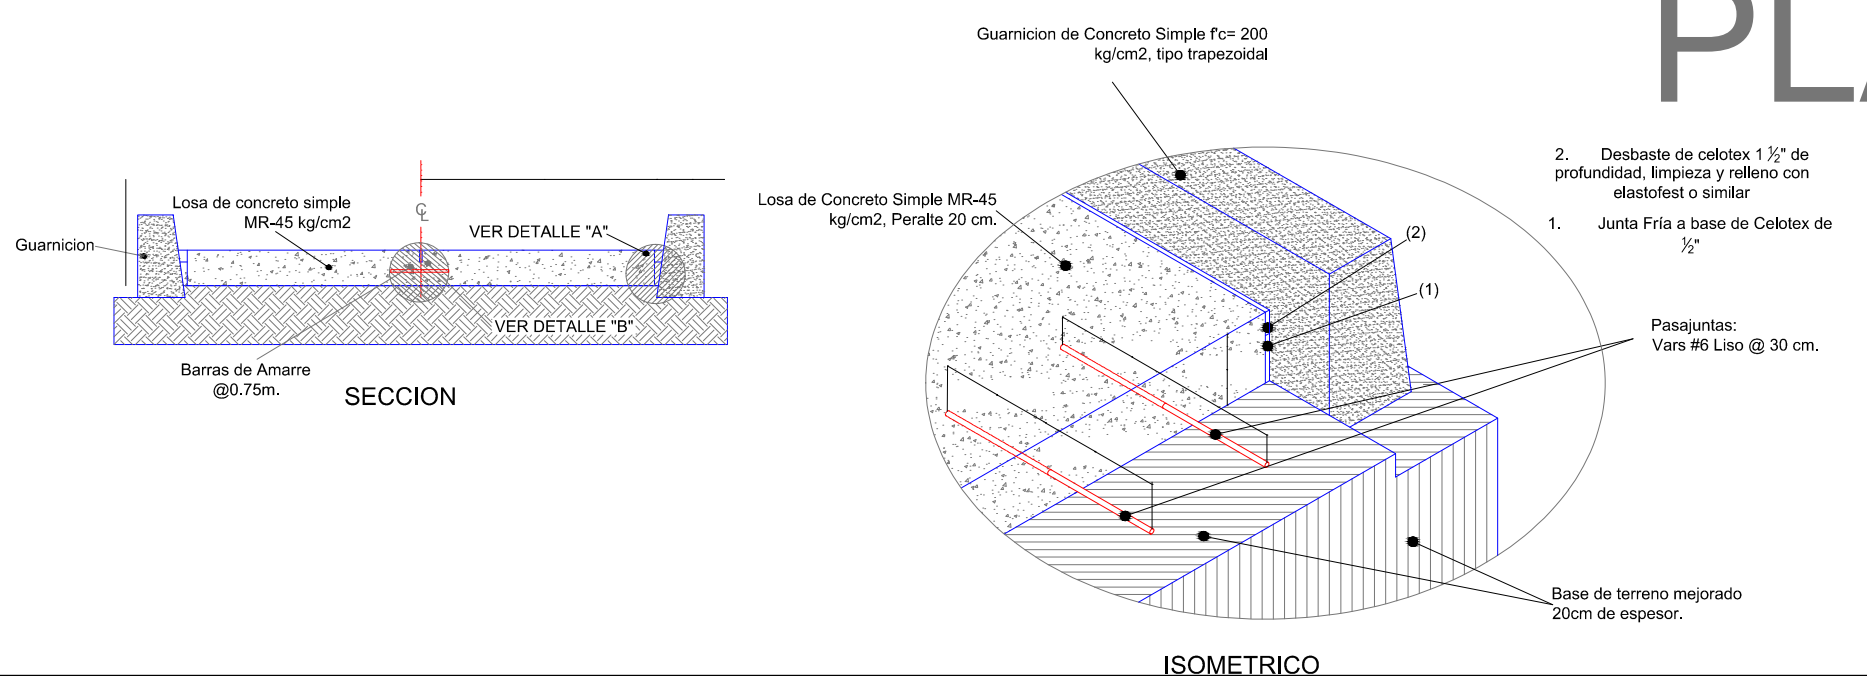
PLA

Guarnicion de Concreto Simple f'c= 200 kg/cm2, tipo trapezoidal

2. Desbaste de celotex 1 ½" de profundidad, limpieza y relleno con elastofest o similar

1. Junta Fría a base de Celotex de ½"

Losa de Concreto Simple MR-45 kg/cm2, Peralte 20 cm.

(2)

(1)

Pasajuntas:
Vars #6 Liso @ 30 cm.

Base de terreno mejorado 20cm de espesor.

ISOMETRICO

Losa de concreto simple MR-45 kg/cm2

℄

VER DETALLE "A"

Guarnicion

VER DETALLE "B"

Barras de Amarre @0.75m.

SECCION